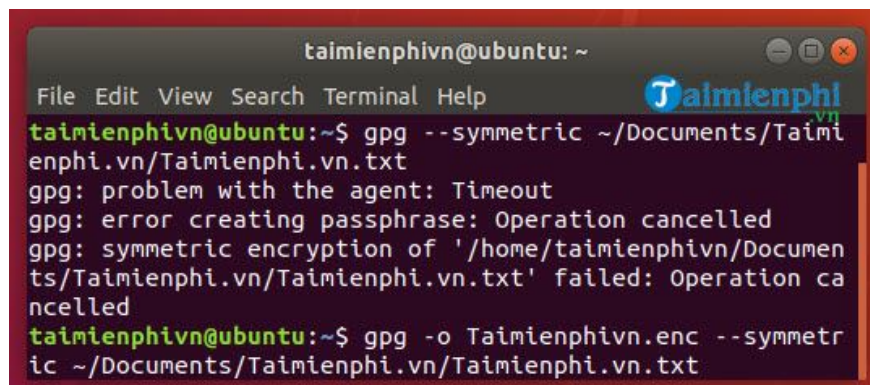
taimienphivn@ubuntu: ~

File Edit View Search Terminal Help

Taimienphi .vn

taimienphivn@ubuntu:~$ gpg --symmetric ~/Documents/Taimienphi.vn/Taimienphi.vn.txt
gpg: problem with the agent: Timeout
gpg: error creating passphrase: Operation cancelled
gpg: symmetric encryption of '/home/taimienphivn/Documents/Taimienphi.vn/Taimienphi.vn.txt' failed: Operation cancelled
taimienphivn@ubuntu:~$ gpg -o Taimienphivn.enc --symmetric ~/Documents/Taimienphi.vn/Taimienphi.vn.txt